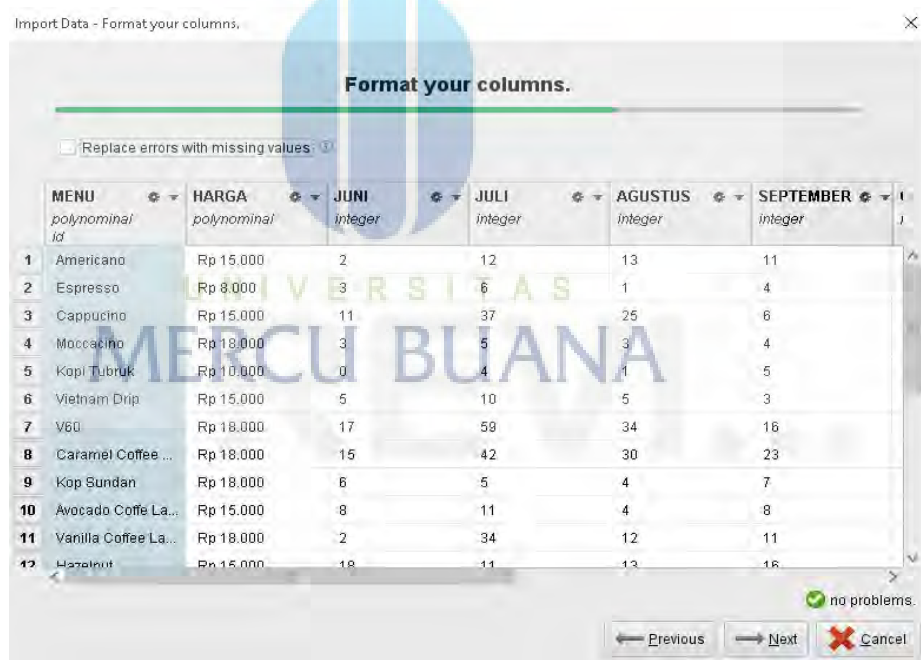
Import Data - Format your columns.

Format your columns.

Replace errors with missing values

| | MENU polynominal id | HARGA polynominal | JUNI integer | JULI integer | AGUSTUS integer | SEPTEMBER integer |
|---|---|---|---|---|---|---|
| 1 | Americano | Rp 15.000 | 2 | 12 | 13 | 11 |
| 2 | Espresso | Rp 8.000 | 3 | 6 | 1 | 4 |
| 3 | Cappucino | Rp 15.000 | 11 | 37 | 25 | 6 |
| 4 | Moccacino | Rp 18.000 | 3 | 5 | 3 | 4 |
| 5 | Kopi Tubruk | Rp 10.000 | 0 | 4 | 1 | 5 |
| 6 | Vietnam Drip | Rp 15.000 | 5 | 10 | 5 | 3 |
| 7 | V60 | Rp 18.000 | 17 | 59 | 34 | 16 |
| 8 | Caramel Coffee ... | Rp 18.000 | 15 | 42 | 30 | 23 |
| 9 | Kop Sundan | Rp 18.000 | 6 | 5 | 4 | 7 |
| 10 | Avocado Coffe La... | Rp 15.000 | 8 | 11 | 4 | 8 |
| 11 | Vanilla Coffee La... | Rp 18.000 | 2 | 34 | 12 | 11 |
| 12 | Hazelnut | Rp 15.000 | 18 | 11 | 13 | 16 |

UNIVERSITAS MERCU BUANA

no problems.

Previous Next Cancel